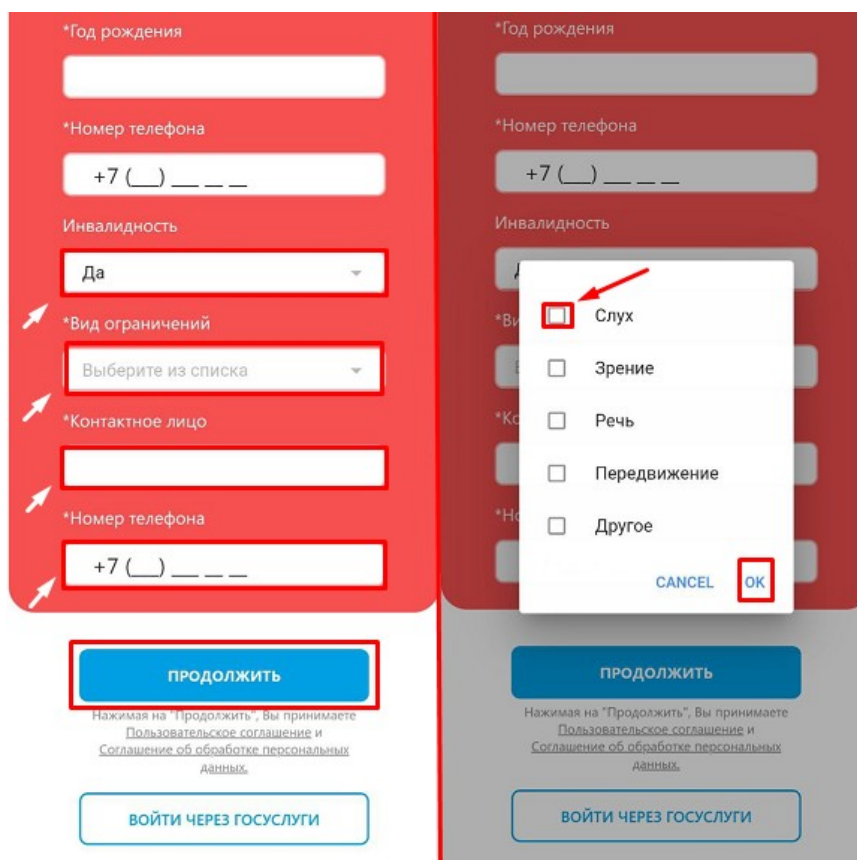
*Год рождения

*Номер телефона

+7 (__) __ __ __

Инвалидность

Да

*Вид ограничений

Выберите из списка

*Контактное лицо

*Номер телефона

+7 (__) __ __ __

ПРОДОЛЖИТЬ

Нажимая на "Продолжить", Вы принимаете Пользовательское соглашение и Соглашение об обработке персональных данных.

ВОЙТИ ЧЕРЕЗ ГОСУСЛУГИ

*Год рождения

*Номер телефона

+7 (__) __ __ __

Инвалидность

Слух

Зрение

Речь

Передвижение

Другое

CANCEL

OK

ПРОДОЛЖИТЬ

Нажимая на "Продолжить", Вы принимаете Пользовательское соглашение и Соглашение об обработке персональных данных.

ВОЙТИ ЧЕРЕЗ ГОСУСЛУГИ